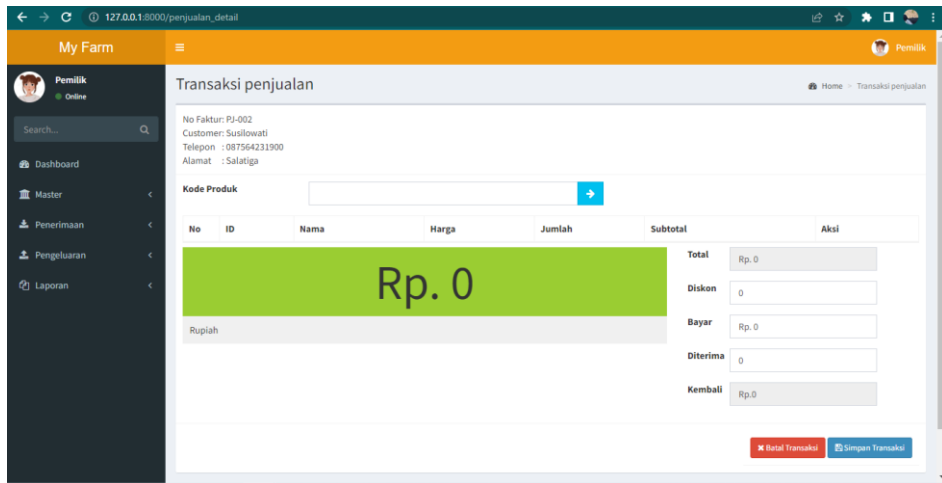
127.0.0.1:8000/penjualan_detail

My Farm

Pemilik

Pemilik
Online

Search...

Dashboard
Master
Penerimaan
Pengeluaran
Laporan

Transaksi penjualan

Home > Transaksi penjualan

No Faktur: PJ-002
Customer: Susilowati
Telepon : 087564231900
Alamat : Salatiga

Kode Produk

| No | ID | Nama | Harga | Jumlah | Subtotal | Aksi |
|---|---|---|---|---|---|---|

Rp. 0

Rupiah

Total Rp. 0
Diskon 0
Bayar Rp. 0
Diterima 0
Kembali Rp.0

Batal Transaksi
Simpan Transaksi